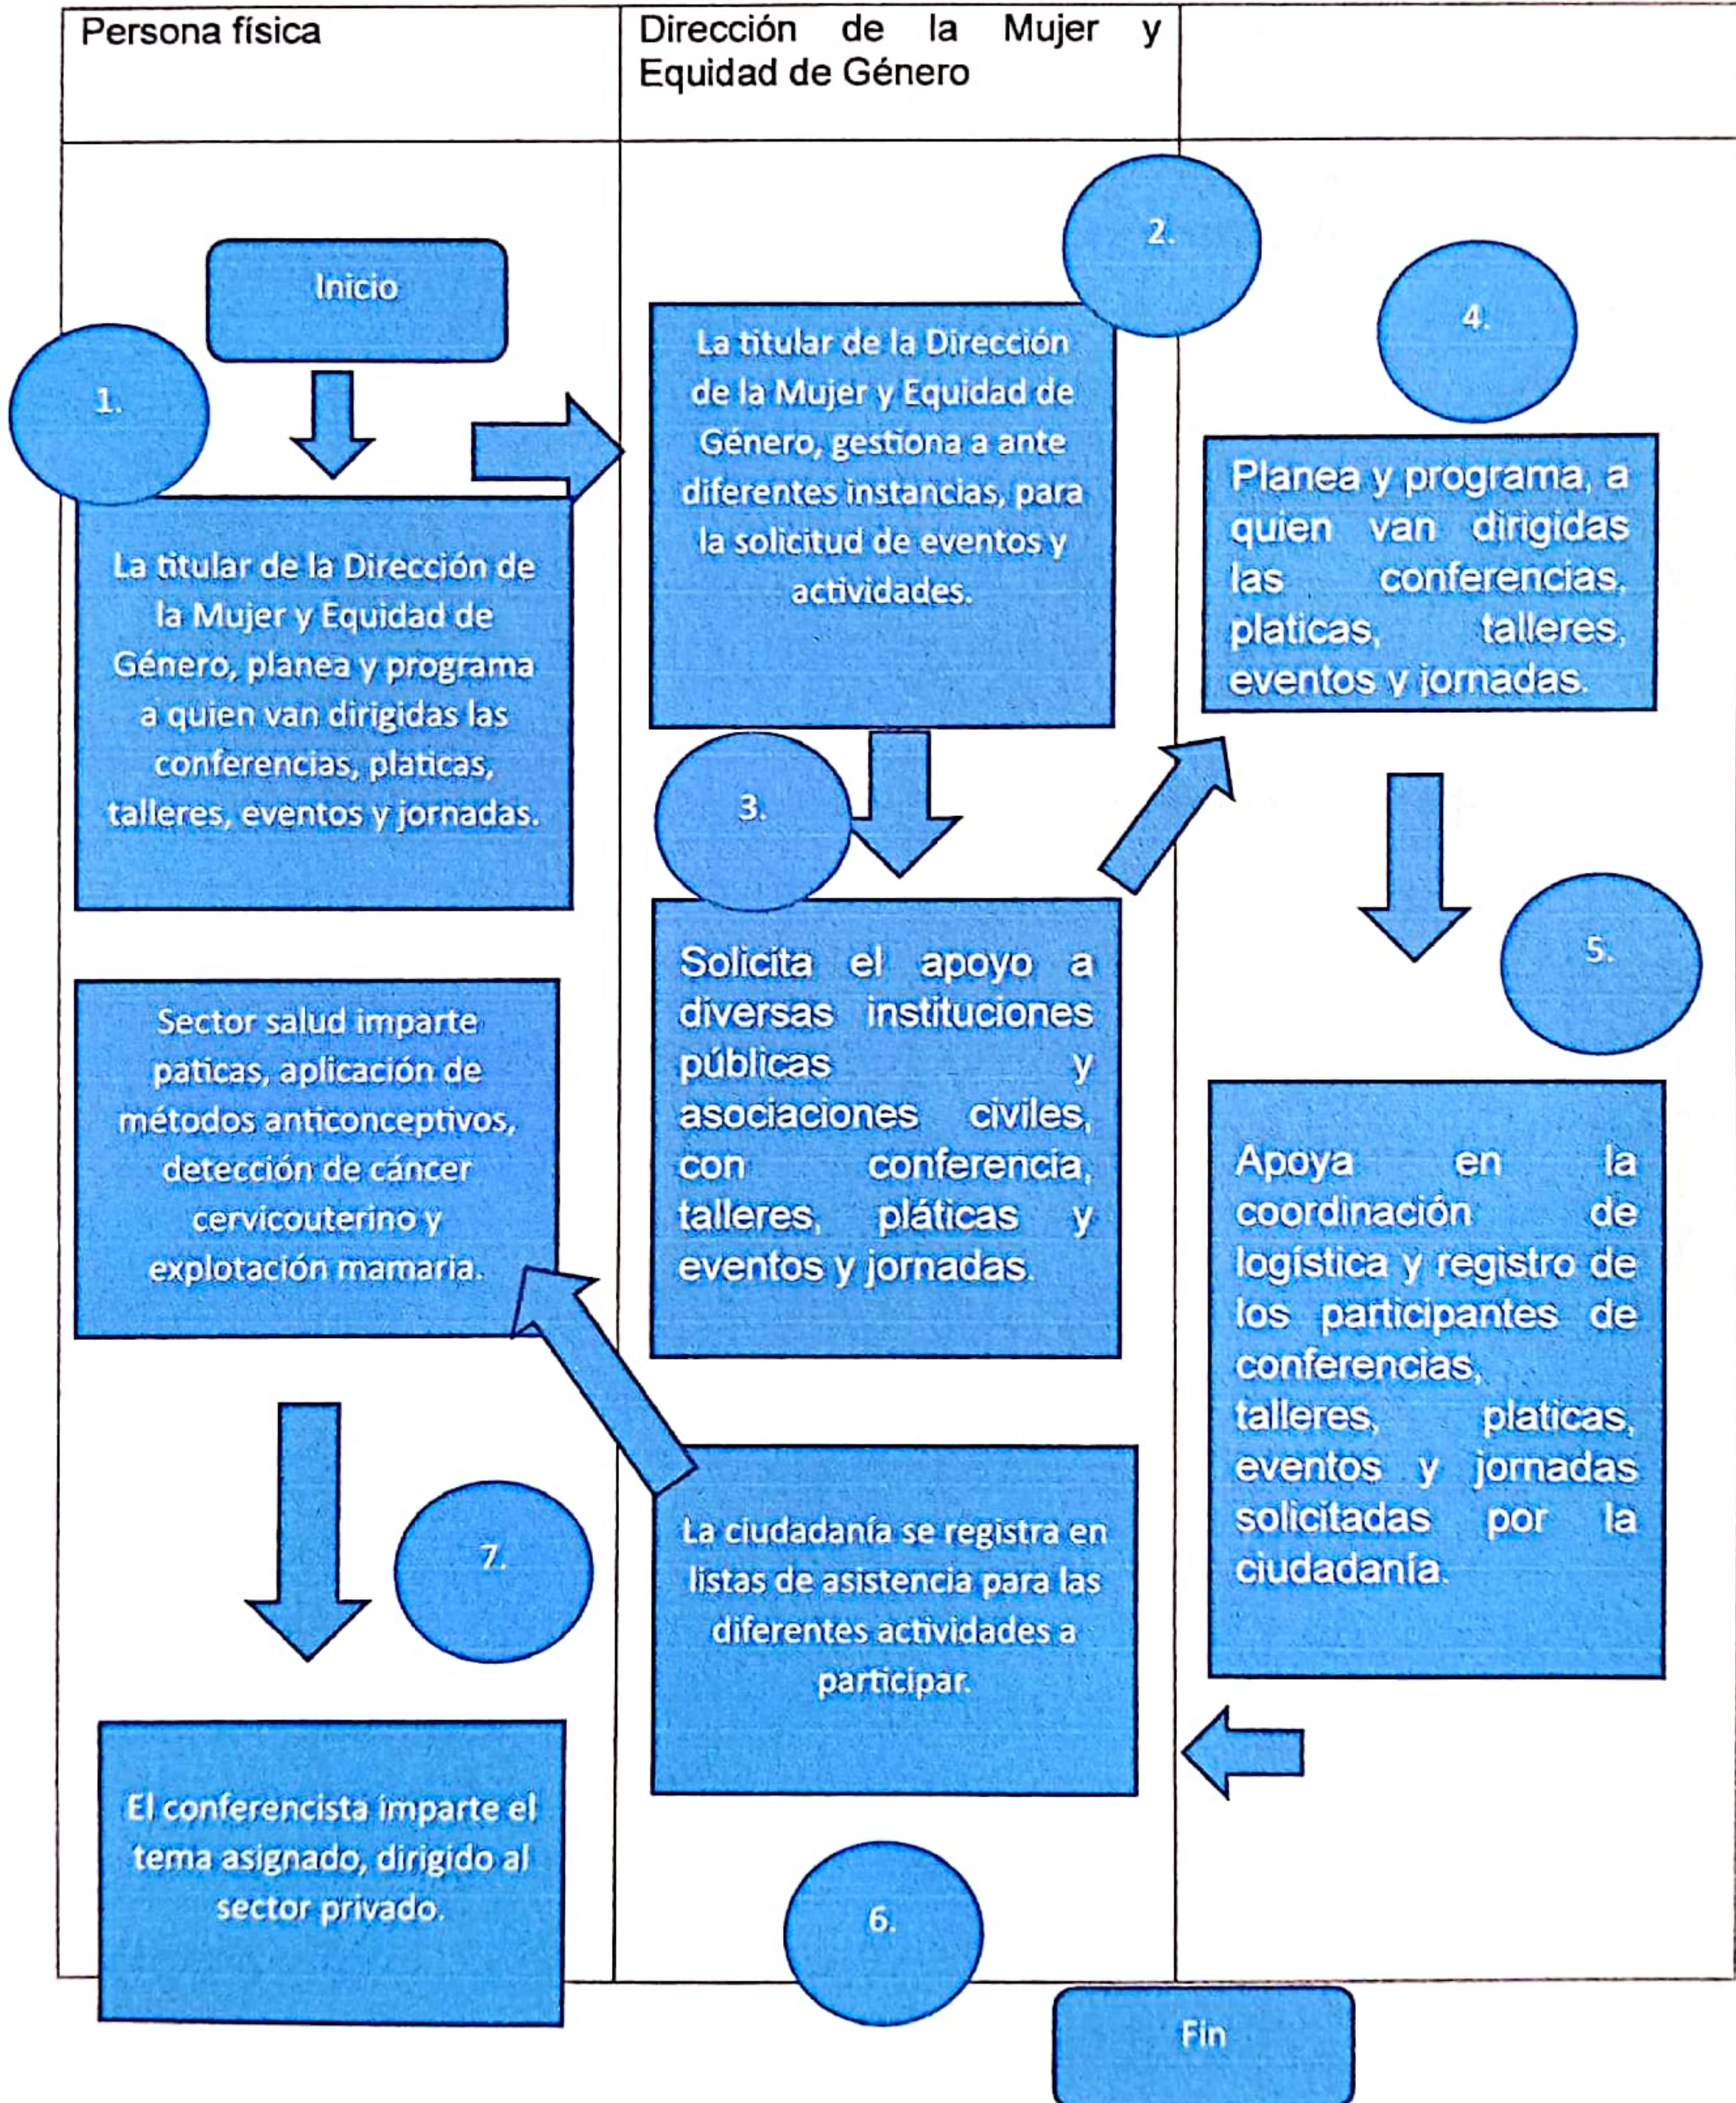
Persona física

Dirección de la Mujer y Equidad de Género

Inicio

1.

La titular de la Dirección de la Mujer y Equidad de Género, planea y programa a quien van dirigidas las conferencias, platicas, talleres, eventos y jornadas.

2.

La titular de la Dirección de la Mujer y Equidad de Género, gestiona a ante diferentes instancias, para la solicitud de eventos y actividades.

3.

Solicita el apoyo a diversas instituciones públicas y asociaciones civiles, con conferencia, talleres, pláticas y eventos y jornadas.

4.

Planea y programa, a quien van dirigidas las conferencias, platicas, talleres, eventos y jornadas.

5.

Apoya en la coordinación de logística y registro de los participantes de conferencias, talleres, platicas, eventos y jornadas solicitadas por la ciudadanía.

6.

La ciudadanía se registra en listas de asistencia para las diferentes actividades a participar.

Sector salud imparte paticas, aplicación de métodos anticonceptivos, detección de cáncer cervicouterino y explotación mamaria.

7.

El conferencista imparte el tema asignado, dirigido al sector privado.

Fin